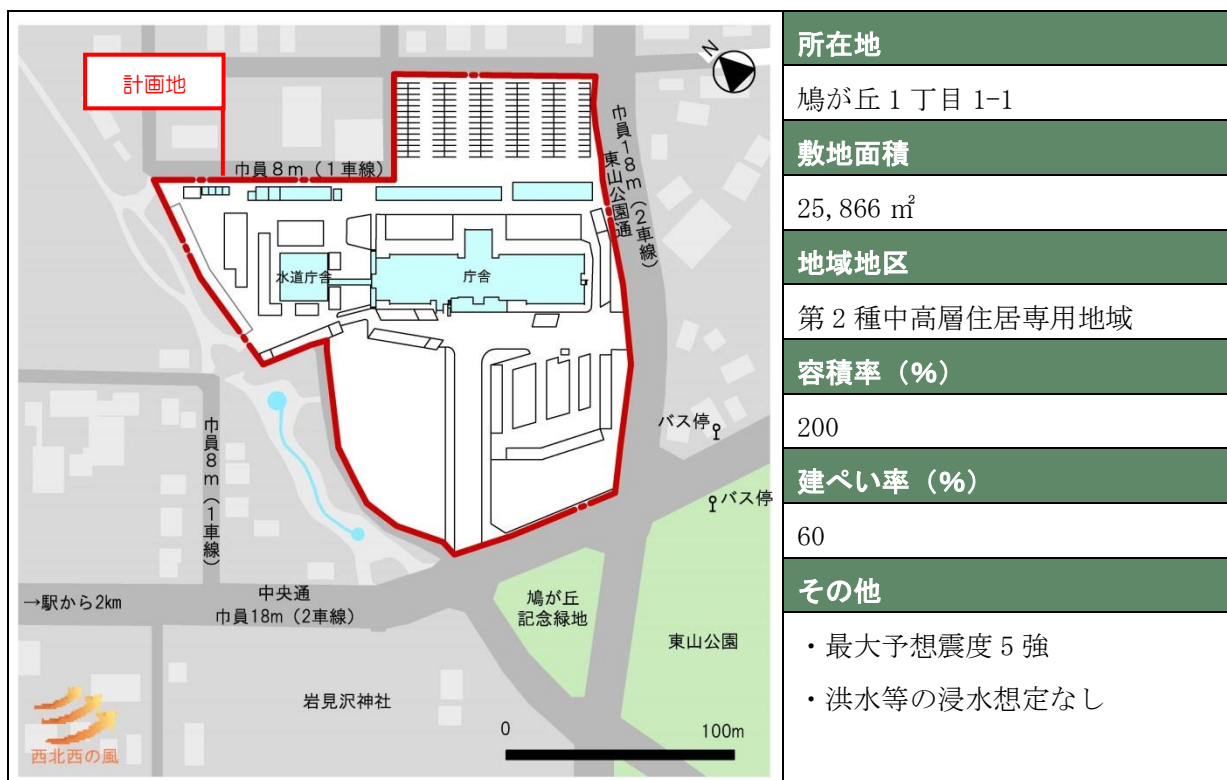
N

計画地

巾員８ｍ（１車線）

巾員１８ｍ（２車線）

東山公園通

水道庁舎

庁舎

巾員８ｍ（１車線）

バス停

バス停

→駅から2km

中央通
巾員18m（2車線）

鳩が丘記念緑地

東山公園

岩見沢神社

0

100m

西北西の風

| 所在地 |
|---|
| 鳩が丘 1 丁目 1-1 |
| 敷地面積 |
| 25, 866 ㎡ |
| 地域地区 |
| 第 2 種中高層住居専用地域 |
| 容積率（%） |
| 200 |
| 建ぺい率（%） |
| 60 |
| その他 |
| ・最大予想震度 5 強<br>・洪水等の浸水想定なし |